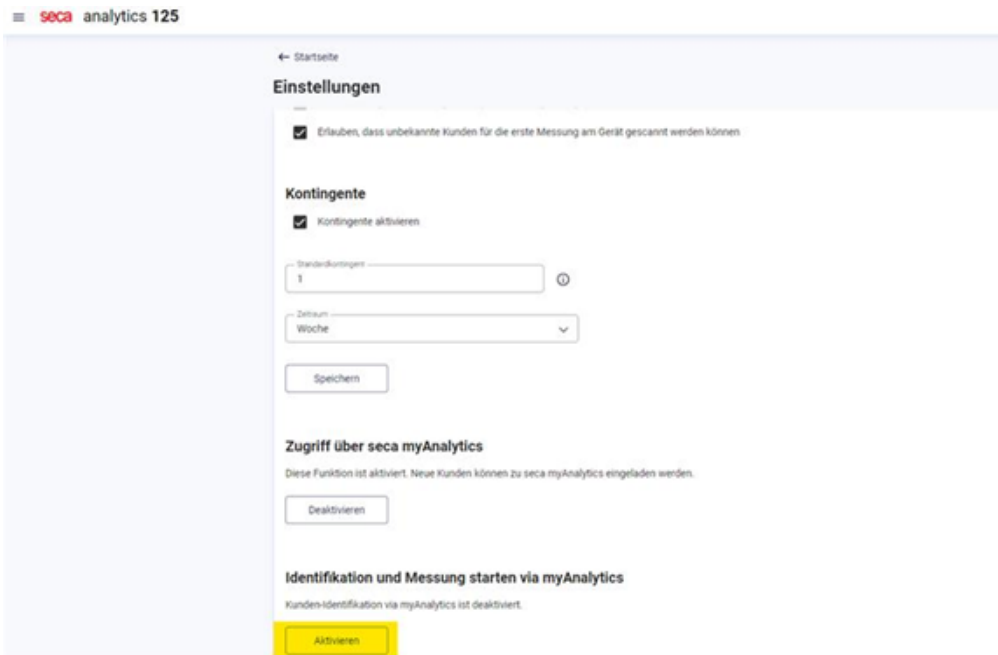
seca analytics 125

← Startseite

Einstellungen

Erlauben, dass unbekannte Kunden für die erste Messung am Gerät gescannt werden können

Kontingente

Kontingente aktivieren

Standardkontingent
1

Zeitraum
Woche

Speichern

Zugriff über seca myAnalytics

Diese Funktion ist aktiviert. Neue Kunden können zu seca myAnalytics eingeladen werden.

Deaktivieren

Identifikation und Messung starten via myAnalytics

Kunden-Identifikation via myAnalytics ist deaktiviert.

Aktivieren